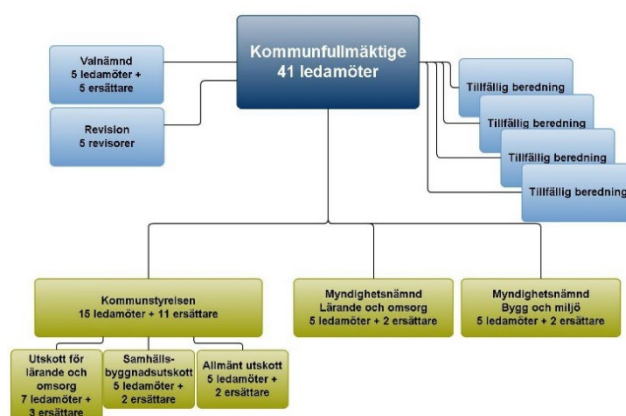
Kommunfullmäktige
41 ledamöter

Valnämnd
5 ledamöter +
5 ersättare

Revision
5 revisorer

Tillfällig beredning

Tillfällig beredning

Tillfällig beredning

Tillfällig beredning

Kommunstyrelsen
15 ledamöter + 11 ersättare

Myndighetsnämnd
Lärande och omsorg
5 ledamöter + 2 ersättare

Myndighetsnämnd
Bygg och miljö
5 ledamöter + 2 ersättare

Utskott för lärande och omsorg
7 ledamöter +
3 ersättare

Samhällsbyggnadsutskott
5 ledamöter +
2 ersättare

Allmänt utskott
5 ledamöter +
2 ersättare